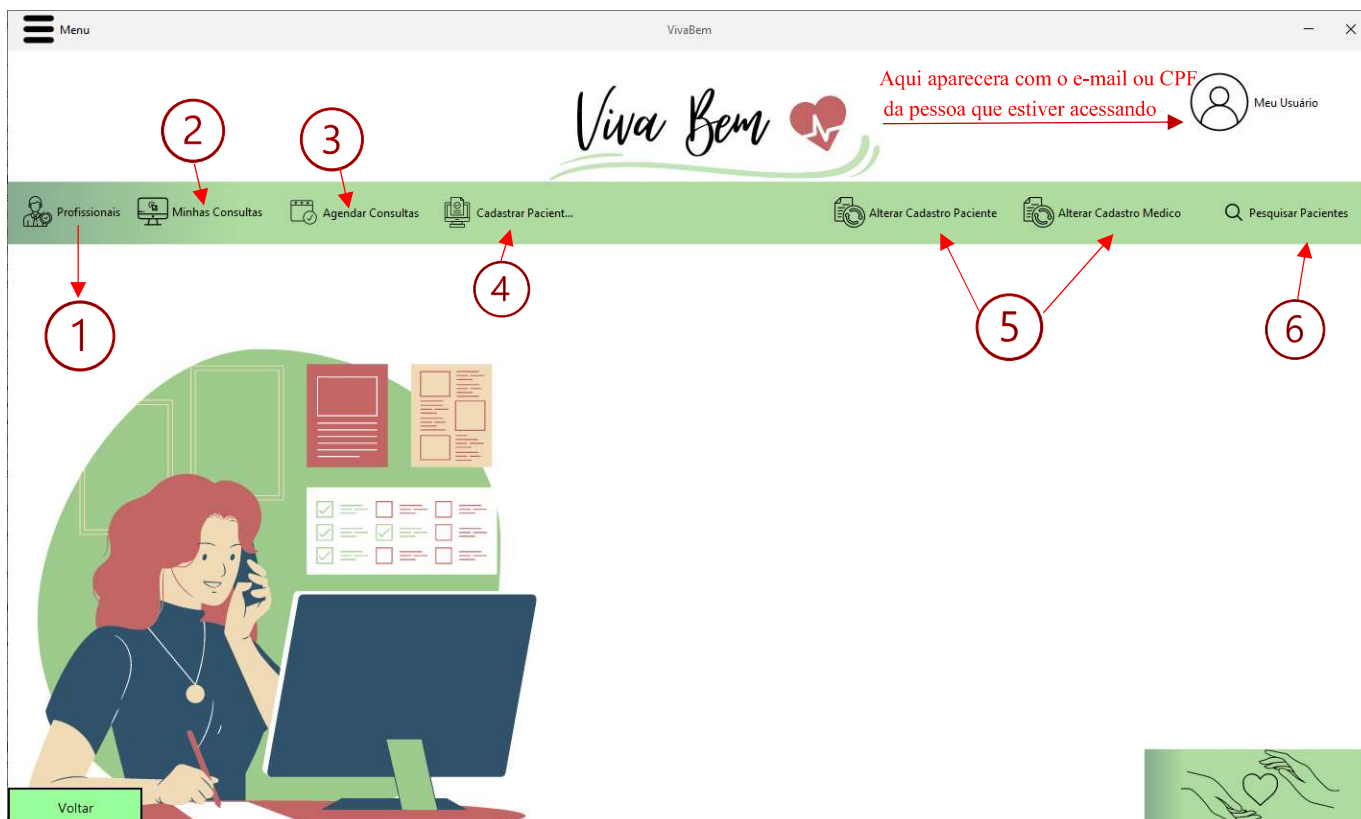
Menu

VivaBem

Viva Bem

Aqui aparecera com o e-mail ou CPF da pessoa que estiver acessando

Meu Usuário

2

3

Profissionais

Minhas Consultas

Agendar Consultas

Cadastrar Pacient...

Alterar Cadastro Paciente

Alterar Cadastro Medico

Pesquisar Pacientes

4

1

5

6

Voltar